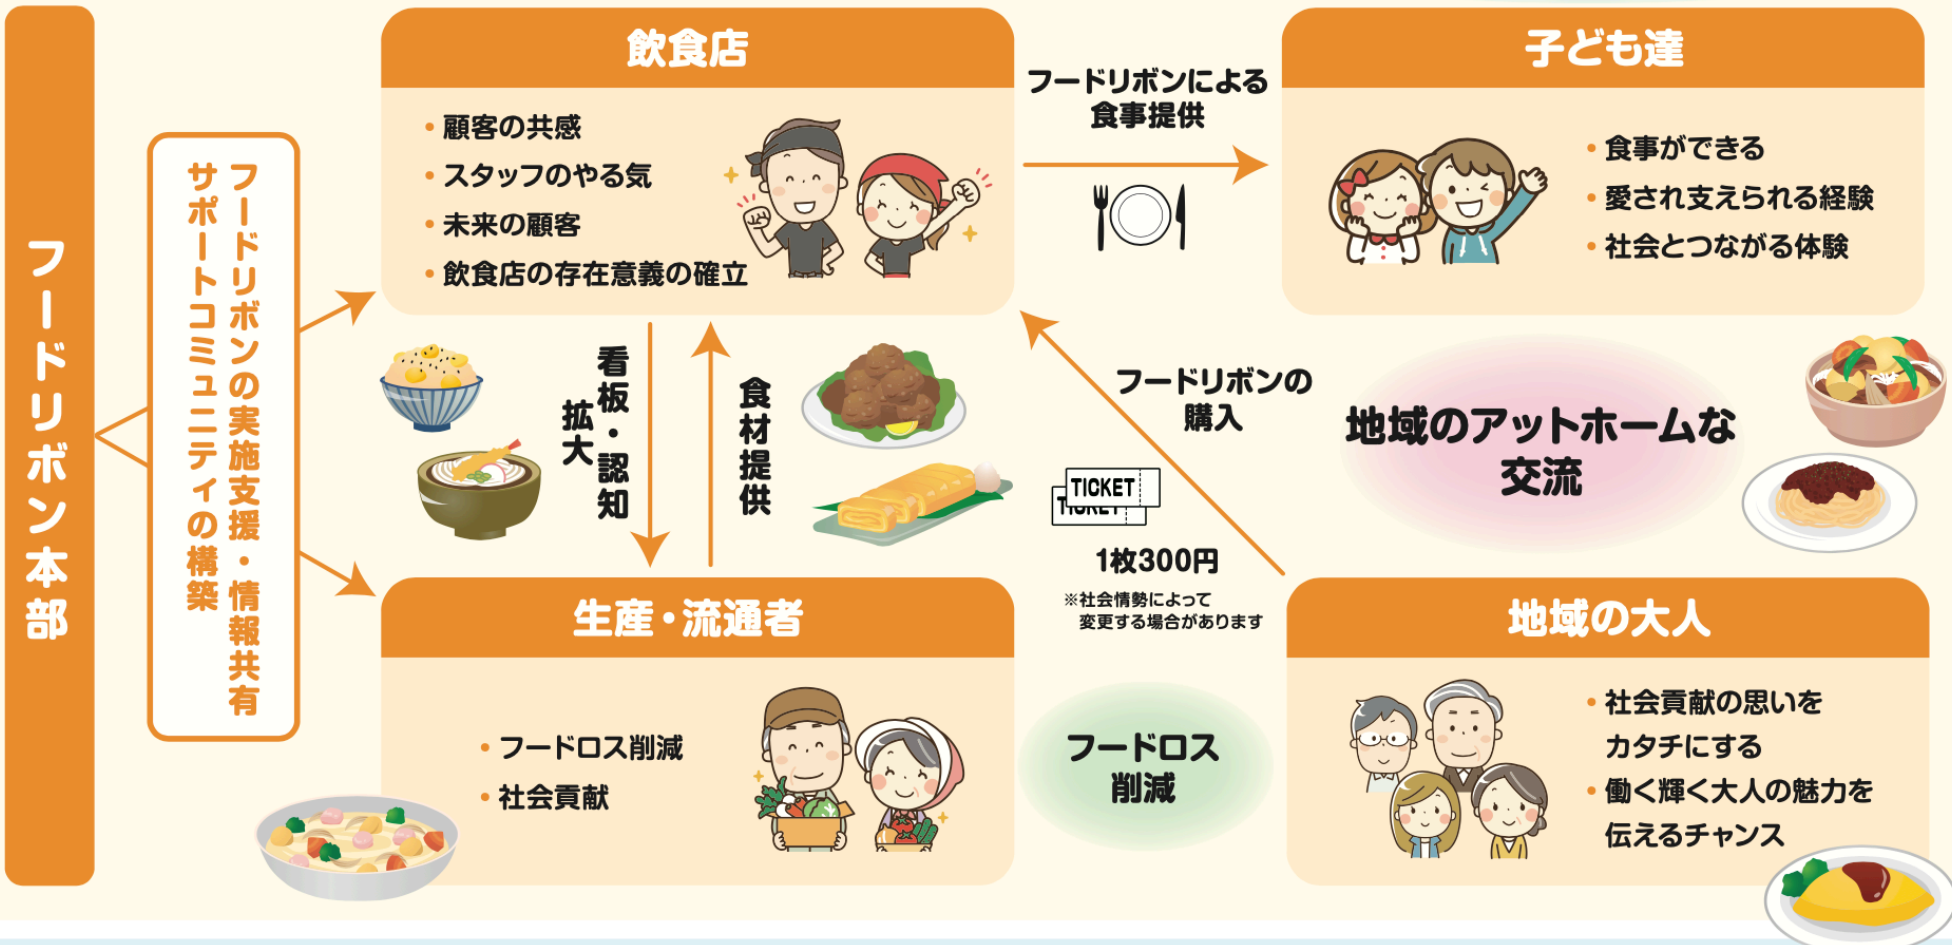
フードリボン本部

フードリボンの実施支援・情報共有
サポートコミュニティの構築

飲食店

・顧客の共感
・スタッフのやる気
・未来の顧客
・飲食店の存在意義の確立

フードリボンによる
食事提供

子ども達

・食事ができる
・愛され支えられる経験
・社会とつながる体験

看板・認知拡大

食材提供

フードリボンの
購入

TICKET
TICKET

1枚300円
※社会情勢によって
変更する場合があります

地域のアットホームな
交流

生産・流通者

・フードロス削減
・社会貢献

フードロス
削減

地域の大人

・社会貢献の思いを
カタチにする
・働く輝く大人の魅力を
伝えるチャンス